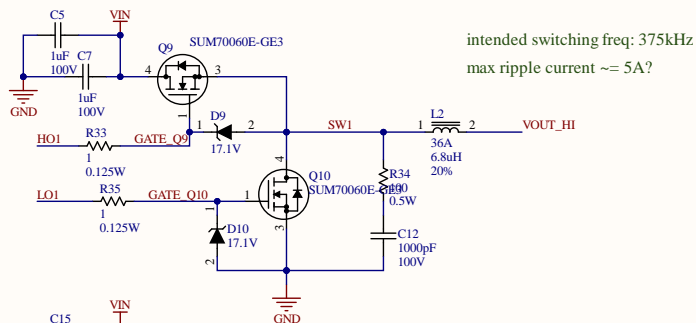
C5
VIN
1uF
100V
C7
1uF
100V
GND
Q9
SUM70060E-GE3
4
3
1
D9
2
17.1V
HO1
R33
1
0.125W
GATE_Q9
SW1
1
L2
2
VOUT_HI
36A
6.8uH
20%
intended switching freq: 375kHz
max ripple current ~= 5A?
4
Q10
SUM70060E-GE3
R34
100
0.5W
LO1
R35
1
0.125W
GATE_Q10
1
D10
17.1V
2
3
C12
1000pF
100V
GND
C15
VIN